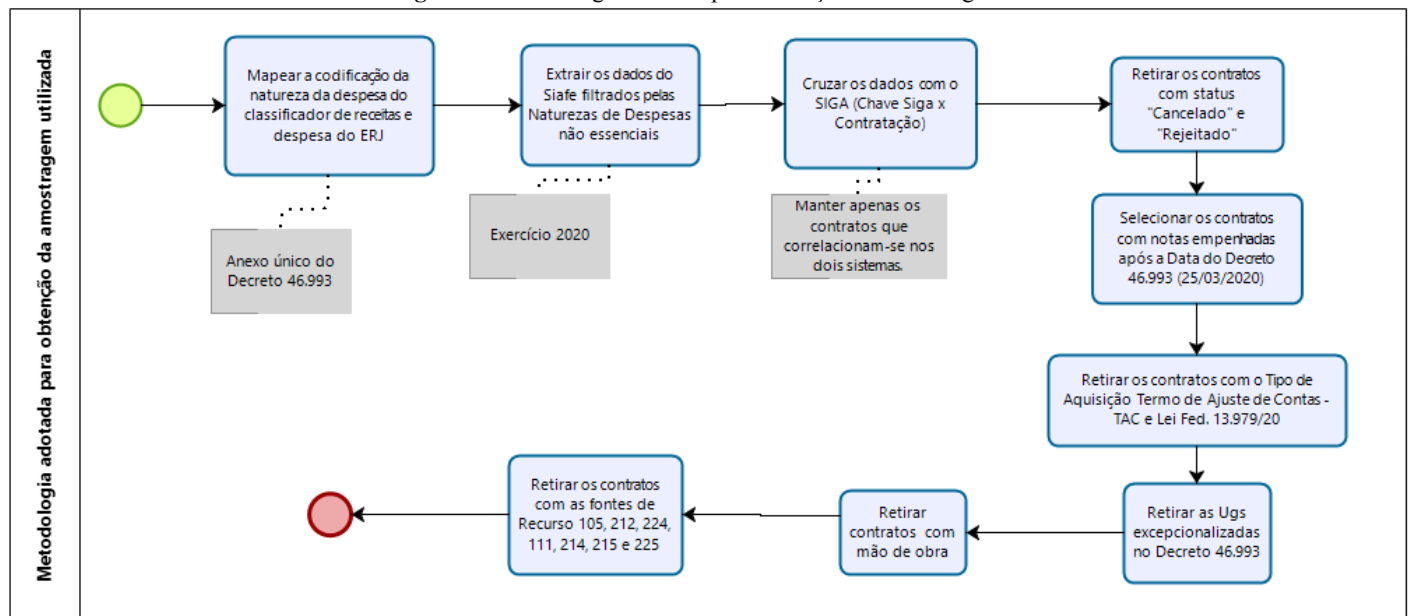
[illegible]

Metodologia adotada para obtenção da amostragem utilizada

Mapear a codificação da natureza da despesa do classificador de receitas e despesa do ERJ

Anexo único do Decreto 46.993

Extrair os dados do Siafe filtrados pelas Naturezas de Despesas não essenciais

Exercício 2020

Cruzar os dados com o SIGA (Chave Siga x Contratação)

Manter apenas os contratos que correlacionam-se nos dois sistemas.

Retirar os contratos com status "Cancelado" e "Rejeitado"

Selecionar os contratos com notas empenhadas após a Data do Decreto 46.993 (25/03/2020)

Retirar os contratos com o Tipo de Aquisição Termo de Ajuste de Contas - TAC e Lei Fed. 13.979/20

Retirar as Ugs excepcionalizadas no Decreto 46.993

Retirar contratos com mão de obra

Retirar os contratos com as fontes de Recurso 105, 212, 224, 111, 214, 215 e 225